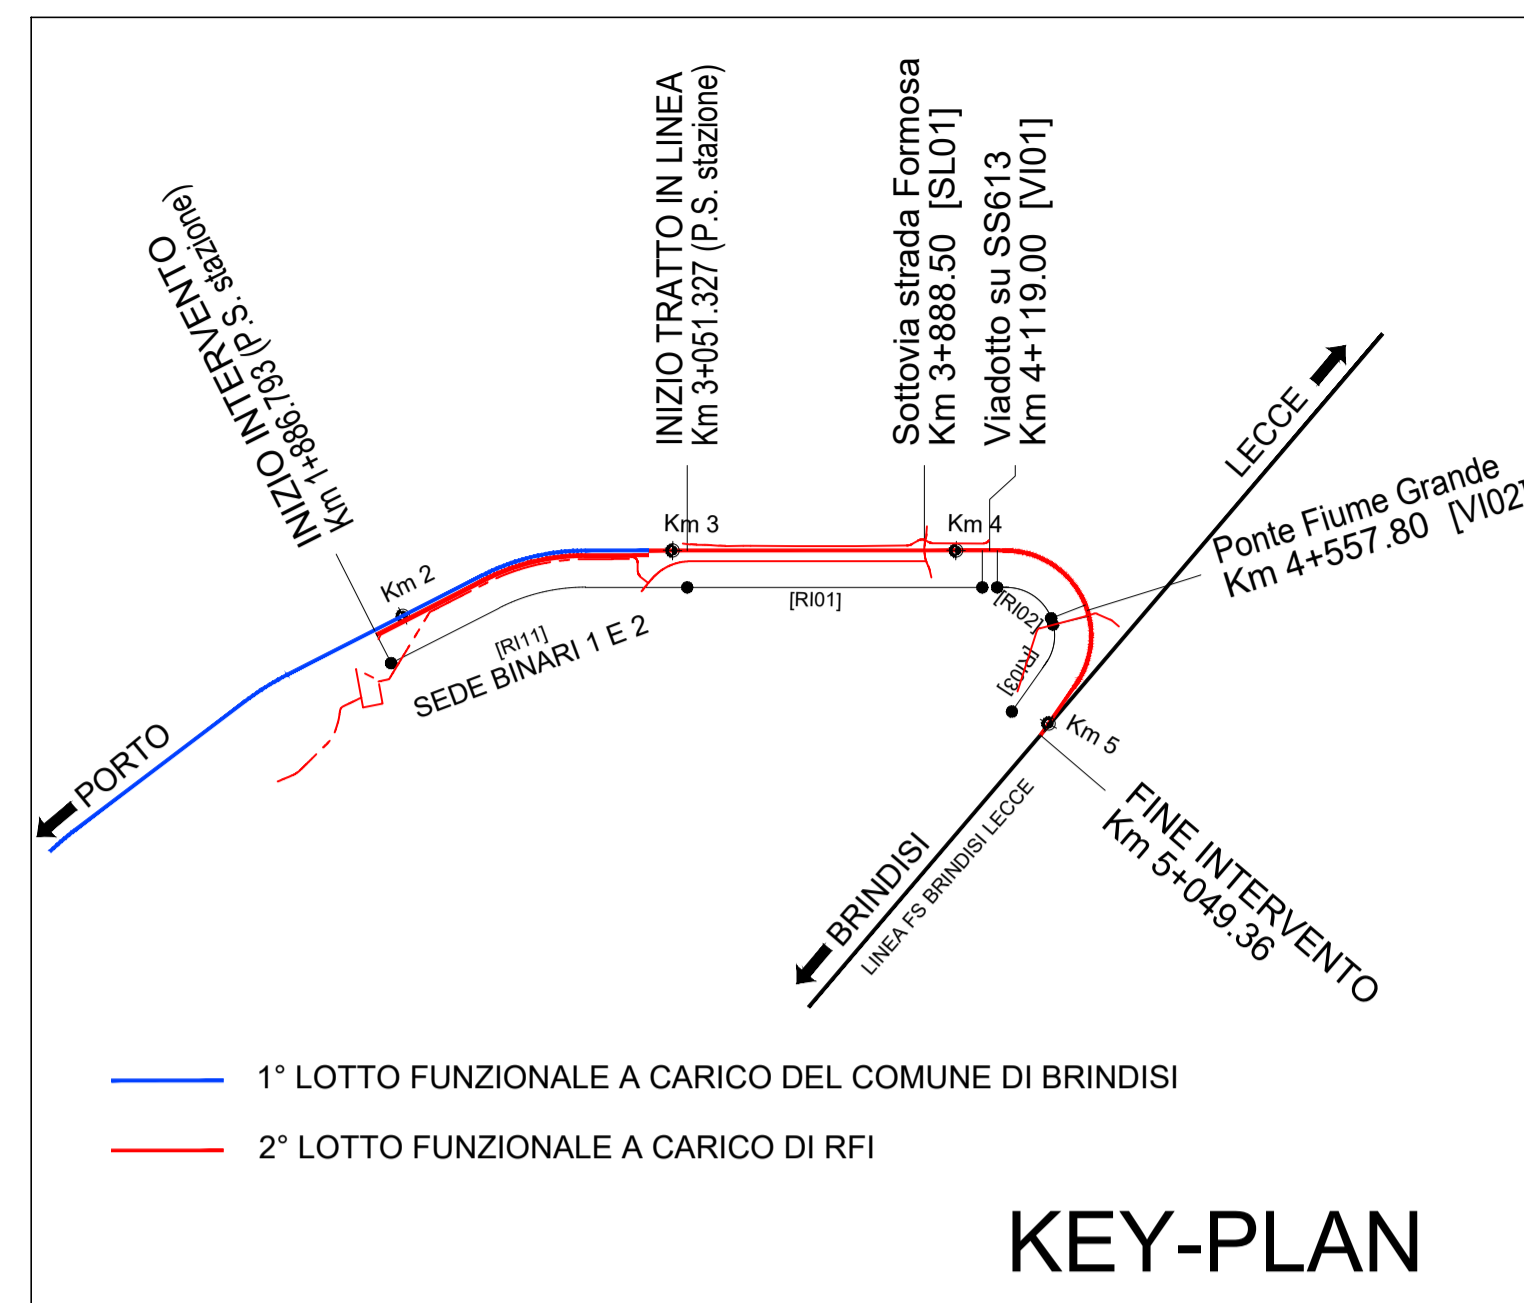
INIZIO INTERVENTO
Km 1+886.793 (P.S. stazione)

INIZIO TRATTO IN LINEA
Km 3+051.327 (P.S. stazione)

Sottovia strada Formosa
Km 3+888.50 [SL01]

Viadotto su SS613
Km 4+119.00 [VI01]

LECCE

Ponte Fiume Grande
Km 4+557.80 [VI02]

Km 2

Km 3

Km 4

[RI01]

[RI02]

[RI03]

[RI11]
SEDE BINARI 1 E 2

PORTO

Km 5

FINE INTERVENTO
Km 5+049.36

BRINDISI

LINEA FS BRINDISI LECCE

1° LOTTO FUNZIONALE A CARICO DEL COMUNE DI BRINDISI

2° LOTTO FUNZIONALE A CARICO DI RFI

KEY-PLAN